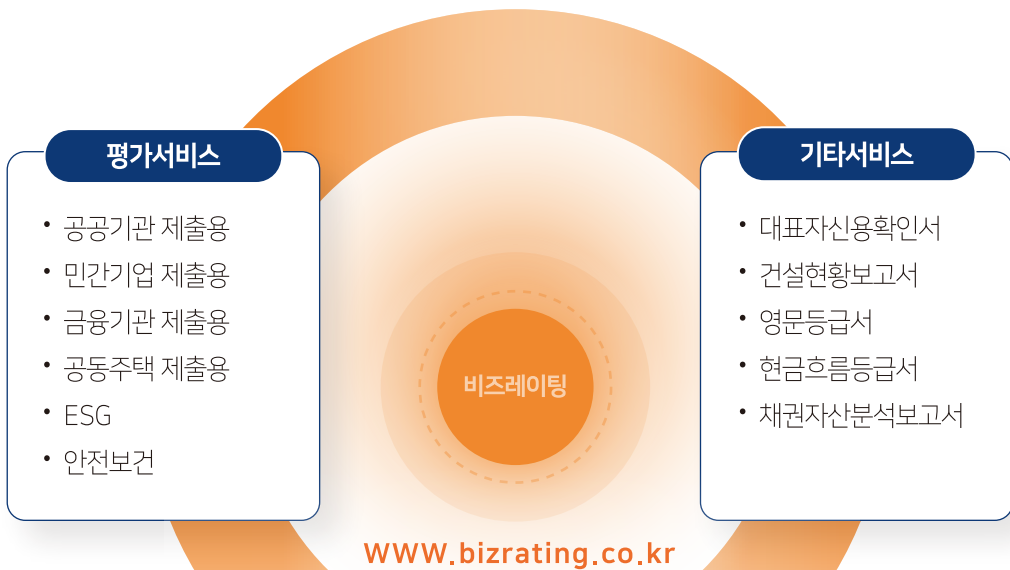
평가서비스

• 공공기관 제출용
• 민간기업 제출용
• 금융기관 제출용
• 공동주택 제출용
• ESG
• 안전보건

비즈레이팅

기타서비스

• 대표자신용확인서
• 건설현황보고서
• 영문등급서
• 현금흐름등급서
• 채권자산분석보고서

WWW.bizrating.co.kr